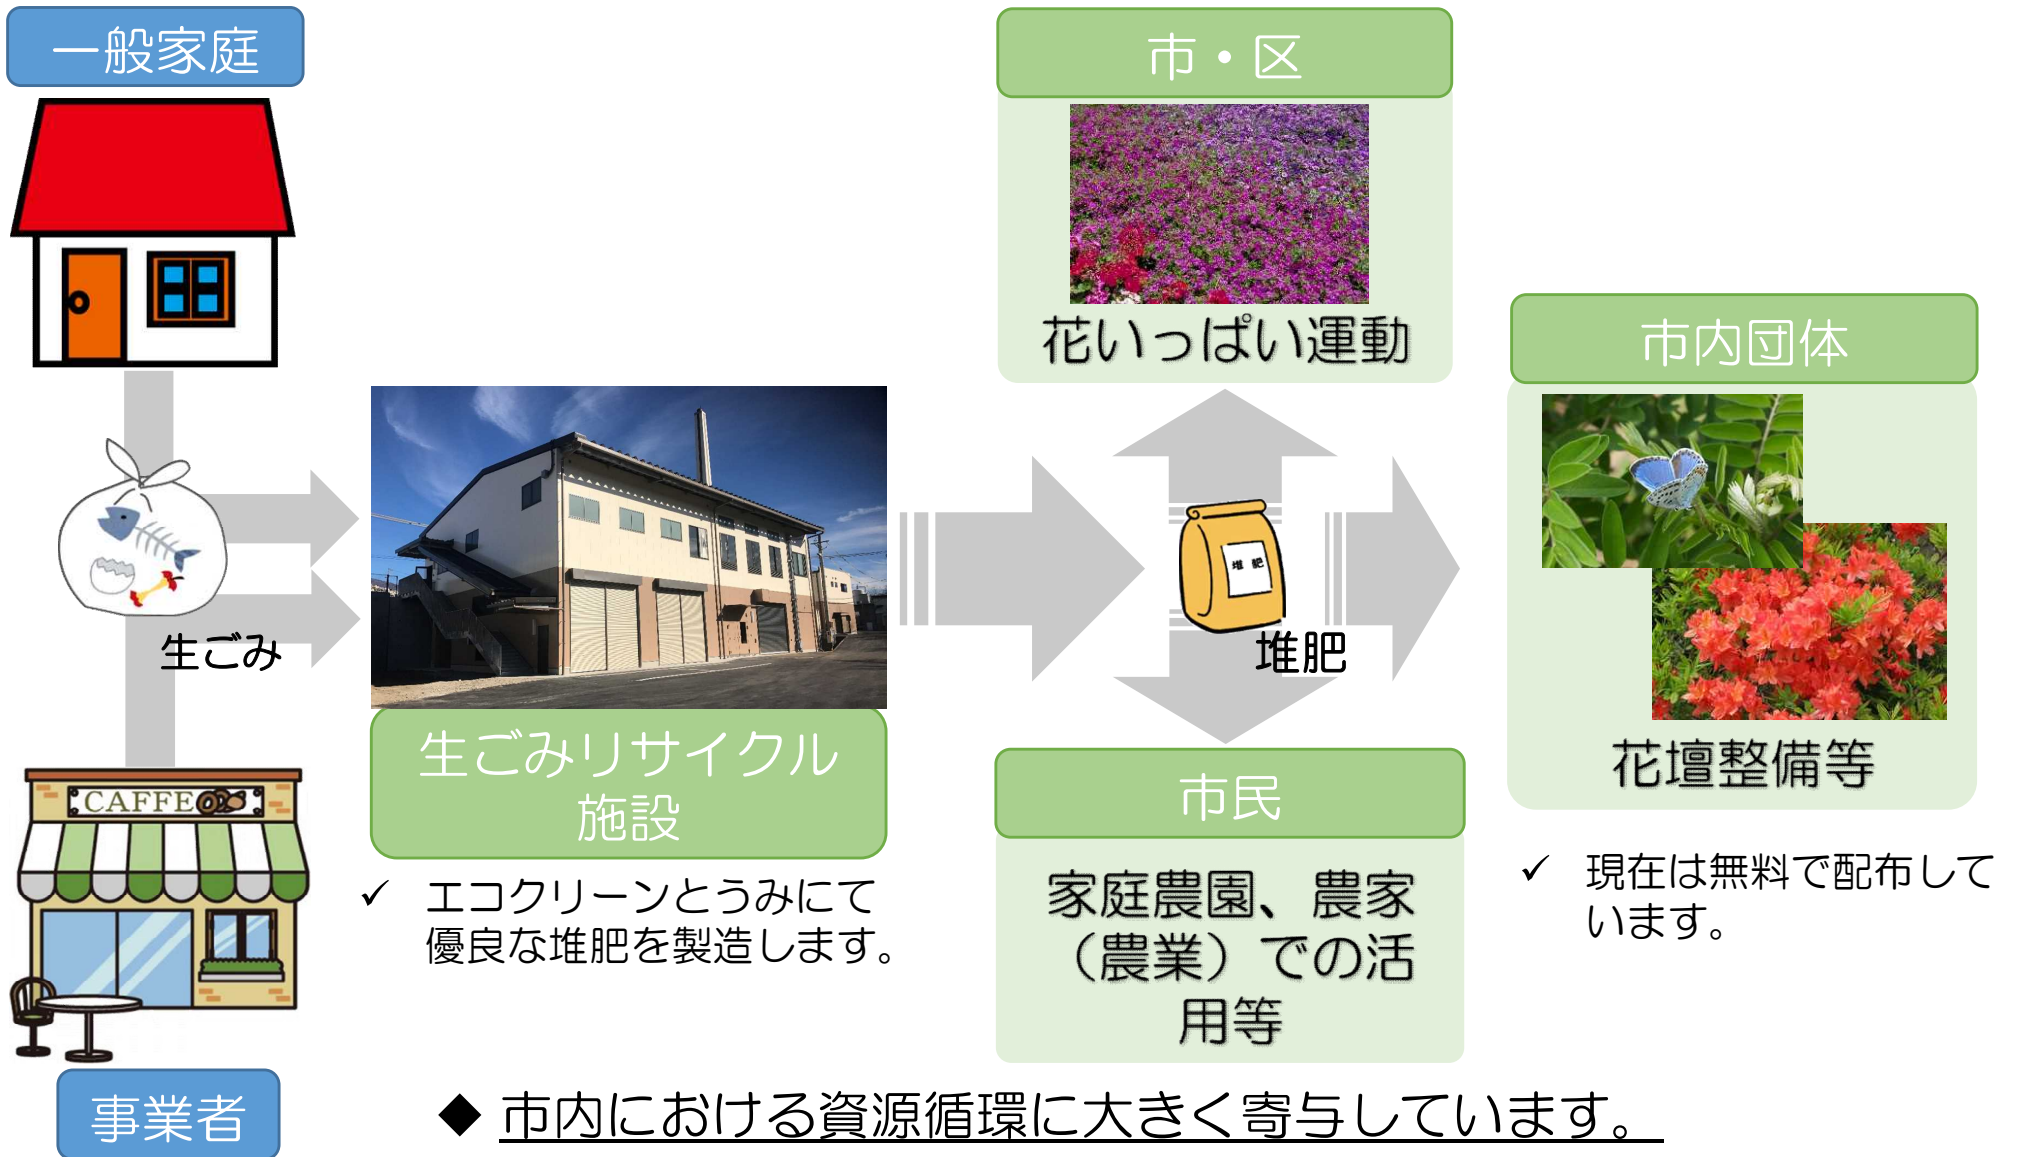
一般家庭

生ごみ

CAFFE

事業者

生ごみリサイクル施設

✓ エコクリーンとうみにて優良な堆肥を製造します。

市・区

花いっぱい運動

堆肥

堆肥

市民

家庭農園、農家（農業）での活用等

市内団体

花壇整備等

✓ 現在は無料で配布しています。

◆ 市内における資源循環に大きく寄与しています。